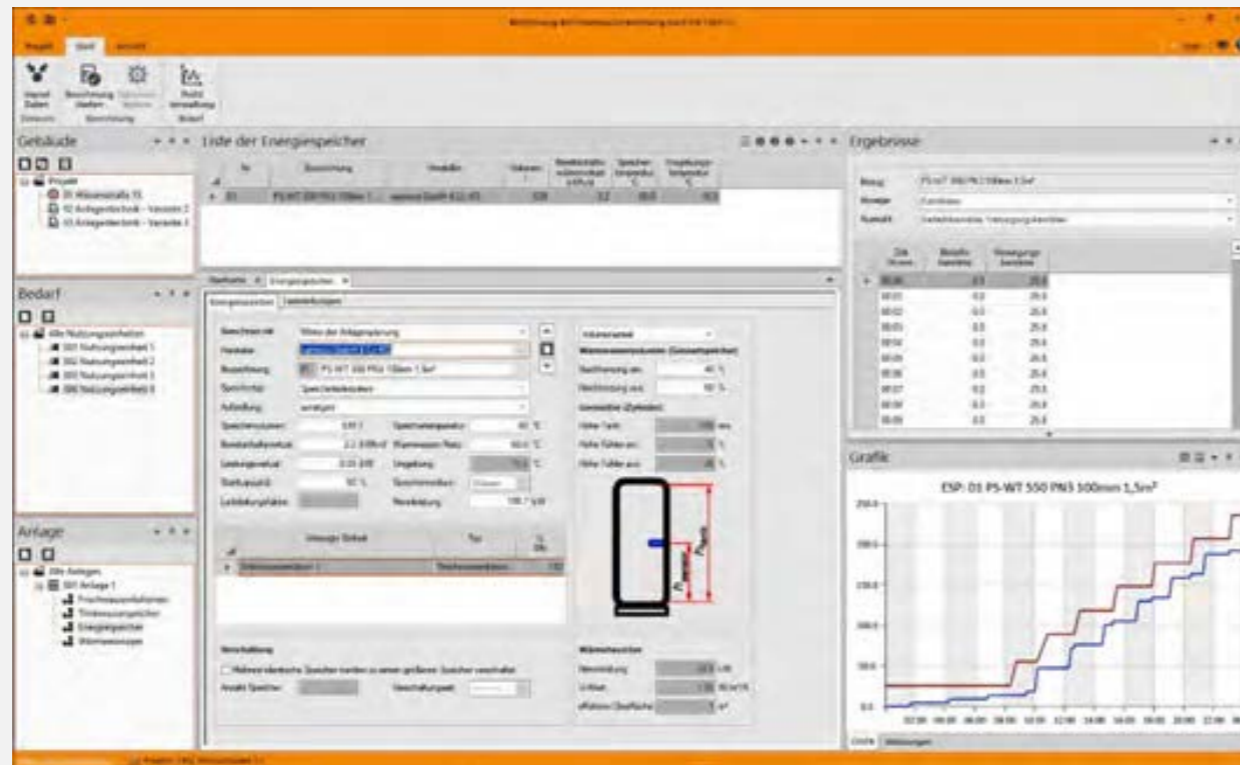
Gebäude
Liste der Energiespeicher
Ergebnisse
Bedarf
Anlage
Grafik
ESP: 01 PS-WT 550 PN3 500mm 1,5m²
250.0
200.0
150.0
100.0
50.0
0.0
Bezeichnung
Hersteller
Speichertyp
Aufstellung
Wärmetauscher
Verschaltung
Anzahl Speicher
Beziehung
Gruppe
Zeit
00:00
00:01
00:02
00:03
00:04
00:05
00:06
00:07
00:08
00:09
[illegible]